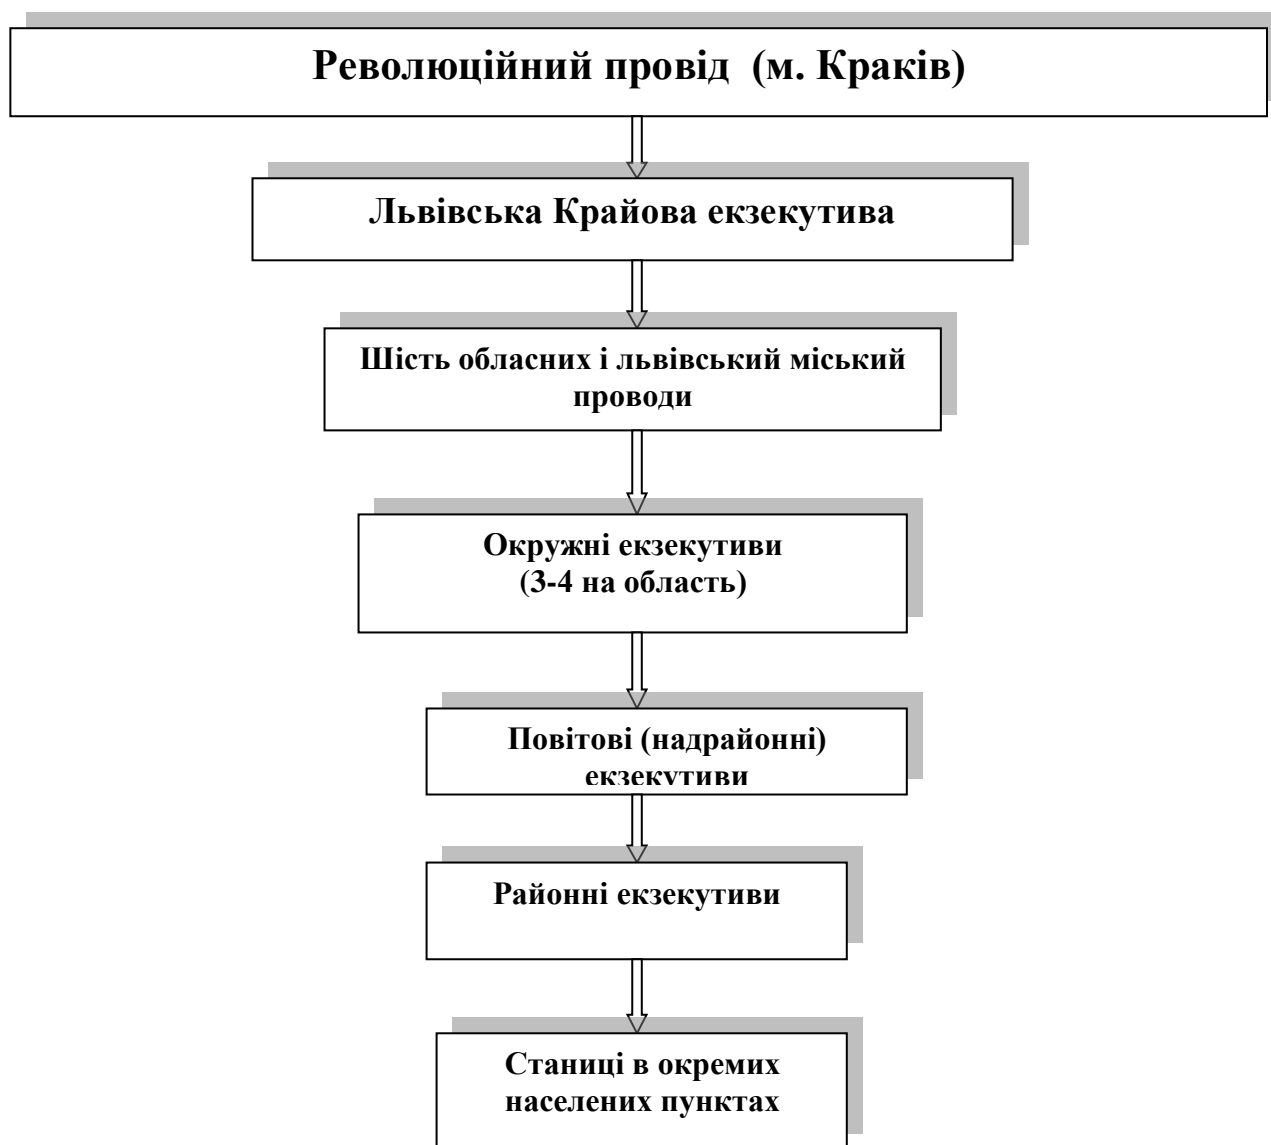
Революційний провід (м. Краків)

Львівська Крайова екзекутива

Шість обласних і львівський міський проводи

Окружні екзекутиви
(3-4 на область)

Повітові (надрайонні) екзекутиви

Районні екзекутиви

Станиці в окремих населених пунктах